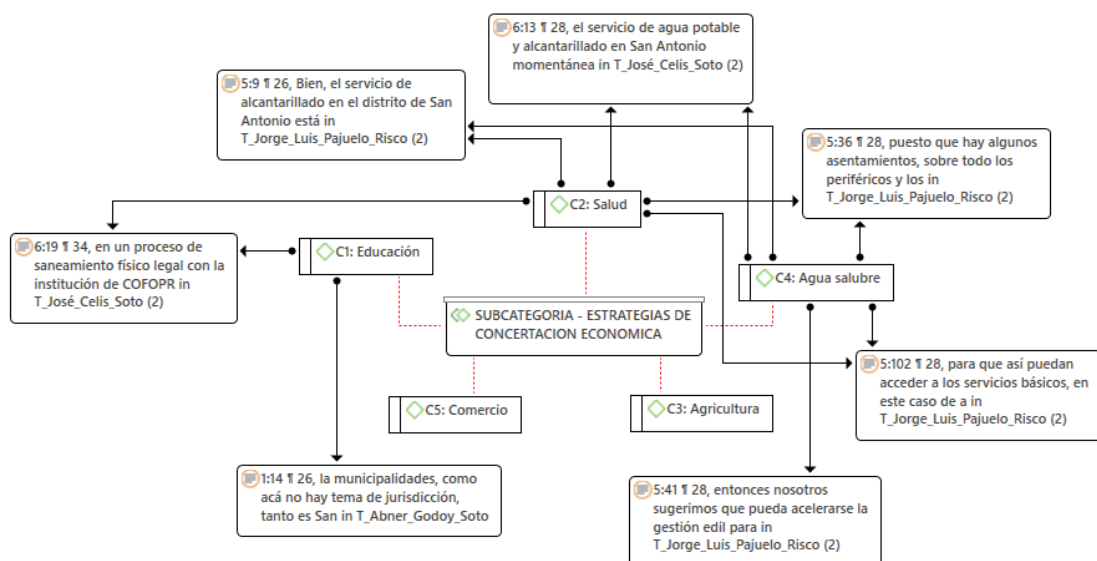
6:13 ¶ 28, el servicio de agua potable y alcantarillado en San Antonio momentánea in T_José_Celis_Soto (2)

5:9 ¶ 26, Bien, el servicio de alcantarillado en el distrito de San Antonio está in T_Jorge_Luis_Pajuelo_Risco (2)

5:36 ¶ 28, puesto que hay algunos asentamientos, sobre todo los periféricos y los in T_Jorge_Luis_Pajuelo_Risco (2)

C2: Salud

6:19 ¶ 34, en un proceso de saneamiento físico legal con la institución de COFOPR in T_José_Celis_Soto (2)

C1: Educación

C4: Agua salubre

SUBCATEGORIA - ESTRATEGIAS DE CONCERTACION ECONOMICA

5:102 ¶ 28, para que así puedan acceder a los servicios básicos, en este caso de a in T_Jorge_Luis_Pajuelo_Risco (2)

C5: Comercio

C3: Agricultura

1:14 ¶ 26, la municipalidades, como acá no hay tema de jurisdicción, tanto es San in T_Abner_Godoy_Soto

5:41 ¶ 28, entonces nosotros sugerimos que pueda acelerarse la gestión edil para in T_Jorge_Luis_Pajuelo_Risco (2)